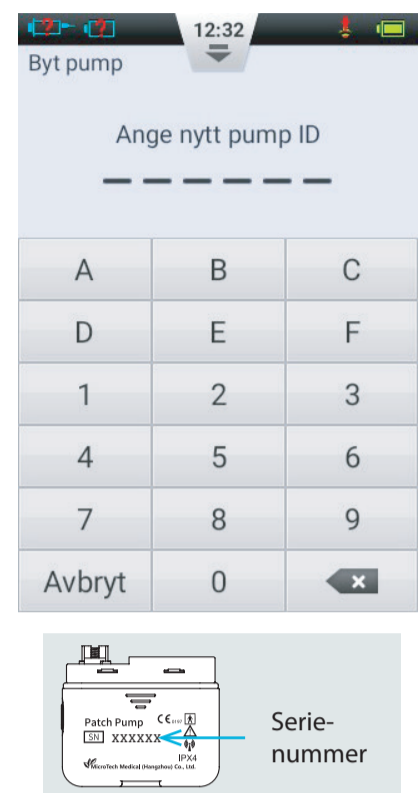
12:32

Byt pump

Ange nytt pump ID

— — — — — —

| A | B | C |
|---|---|---|
| D | E | F |
| 1 | 2 | 3 |
| 4 | 5 | 6 |
| 7 | 8 | 9 |
| Avbryt | 0 | × |

Patch Pump CE 0197
SN XXXXXX
IPX4
MicroTech Medical (Hangzhou) Co., Ltd.

Serienummer